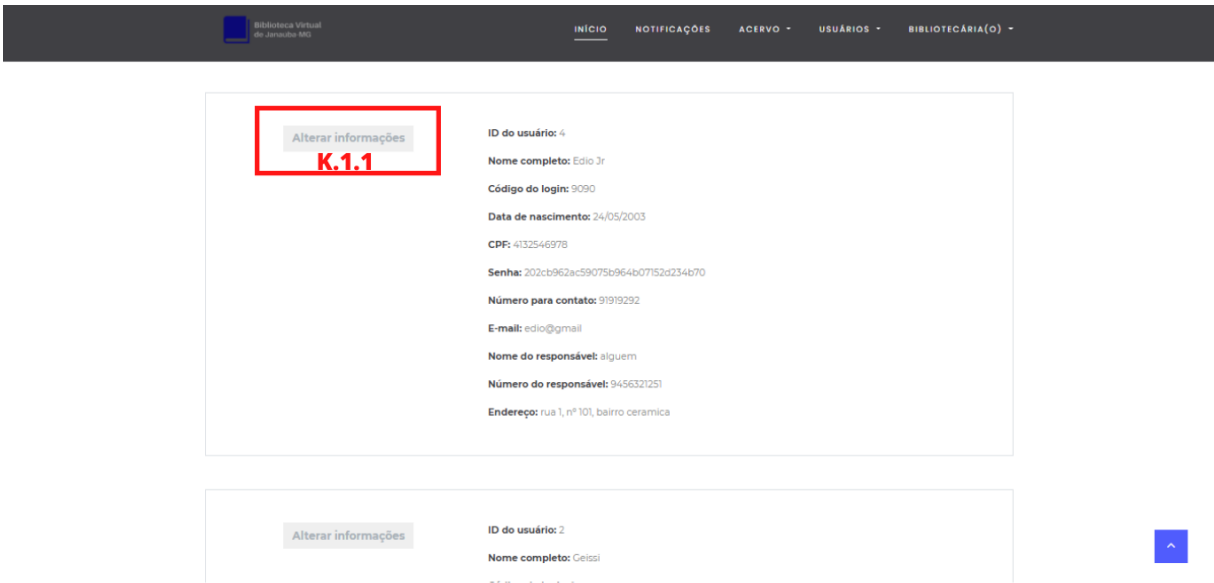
Biblioteca Virtual de Janaúba MG

INÍCIO NOTIFICAÇÕES ACERVO ▾ USUÁRIOS ▾ BIBLIOTECÁRIA(O) ▾

Alterar informações

K.1.1

ID do usuário: 4

Nome completo: Edio Jr

Código do login: 9090

Data de nascimento: 24/05/2003

CPF: 4132546978

Senha: 202cb962ac59075b964b07152d234b70

Número para contato: 91919292

E-mail: edio@gmail

Nome do responsável: alguem

Número do responsável: 9456321251

Endereço: rua 1, nº 101, bairro ceramica

Alterar informações

ID do usuário: 2

Nome completo: Geissi

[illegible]